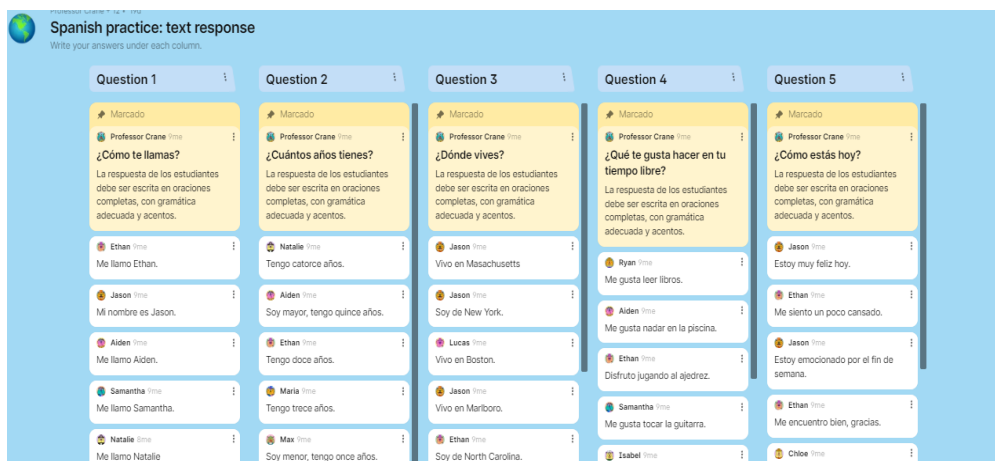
Professor Crane • 1y • 1mo

Spanish practice: text response

Write your answers under each column.

Question 1

Marcado

Professor Crane 9mo

¿Cómo te llamas?

La respuesta de los estudiantes debe ser escrita en oraciones completas, con gramática adecuada y acentos.

Ethan 9mo

Me llamo Ethan.

Jason 9mo

Mi nombre es Jason.

Aiden 9mo

Me llamo Aiden.

Samantha 9mo

Me llamo Samantha.

Natalie 9mo

Me llamo Natalie

Question 2

Marcado

Professor Crane 9mo

¿Cuántos años tienes?

La respuesta de los estudiantes debe ser escrita en oraciones completas, con gramática adecuada y acentos.

Natalie 9mo

Tengo catorce años.

Aiden 9mo

Soy mayor, tengo quince años.

Ethan 9mo

Tengo doce años.

Maria 9mo

Tengo trece años.

Max 9mo

Soy menor, tengo once años.

Question 3

Marcado

Professor Crane 9mo

¿Dónde vives?

La respuesta de los estudiantes debe ser escrita en oraciones completas, con gramática adecuada y acentos.

Jason 9mo

Vivo en Masachusetts

Jason 9mo

Soy de New York.

Lucas 9mo

Vivo en Boston.

Jason 9mo

Vivo en Marlboro.

Ethan 9mo

Soy de North Carolina.

Question 4

Marcado

Professor Crane 9mo

¿Qué te gusta hacer en tu tiempo libre?

La respuesta de los estudiantes debe ser escrita en oraciones completas, con gramática adecuada y acentos.

Ryan 9mo

Me gusta leer libros.

Aiden 9mo

Me gusta nadar en la piscina.

Ethan 9mo

Disfruto jugando al ajedrez.

Samantha 9mo

Me gusta tocar la guitarra.

Isabel 9mo

Question 5

Marcado

Professor Crane 9mo

¿Cómo estás hoy?

La respuesta de los estudiantes debe ser escrita en oraciones completas, con gramática adecuada y acentos.

Jason 9mo

Estoy muy feliz hoy.

Ethan 9mo

Me siento un poco cansado.

Jason 9mo

Estoy emocionado por el fin de semana.

Ethan 9mo

Me encuentro bien, gracias.

Chloe 9mo